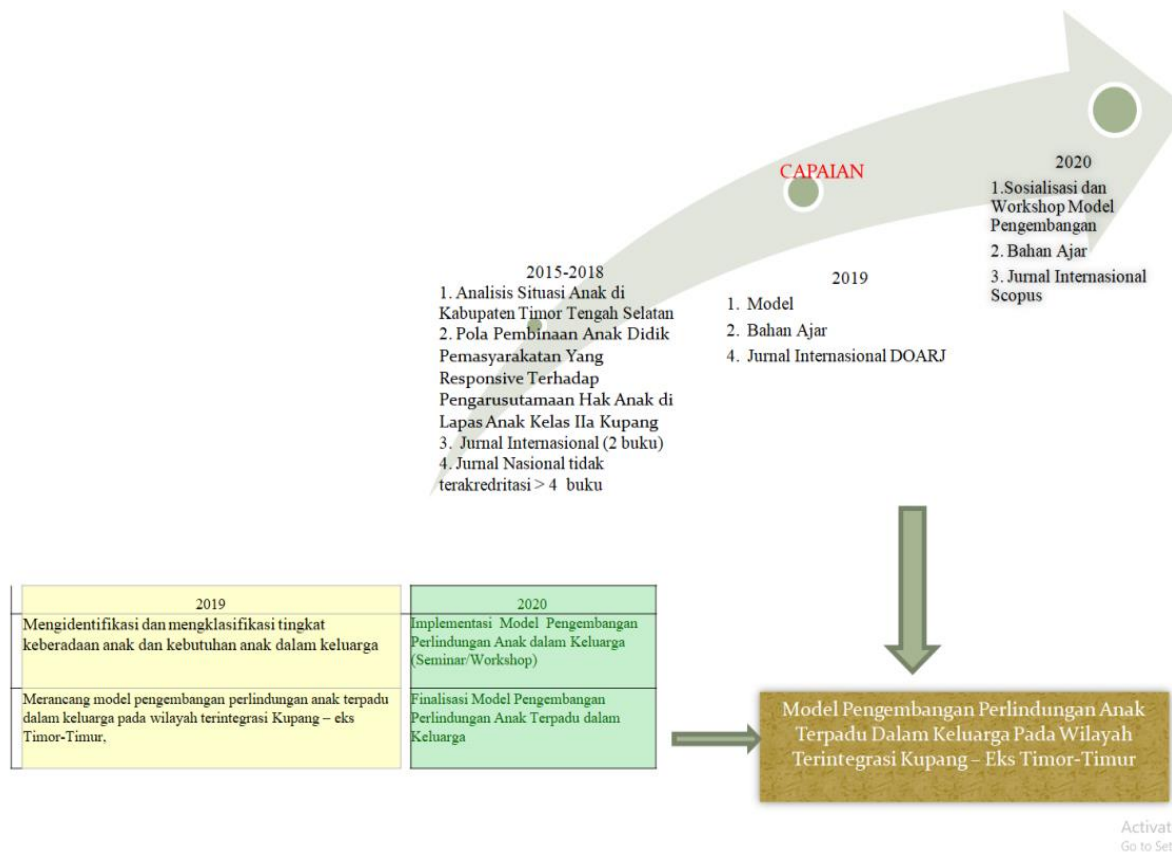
CAPAIAN

2015-2018
1. Analisis Situasi Anak di Kabupaten Timor Tengah Selatan
2. Pola Pembinaan Anak Didik Pemasyarakatan Yang Responsive Terhadap Pengarusutamaan Hak Anak di Lapas Anak Kelas IIa Kupang
3. Jurnal Internasional (2 buku)
4. Jurnal Nasional tidak terakredritasi > 4 buku

2019
1. Model
2. Bahan Ajar
4. Jurnal Internasional DOARJ

2020
1.Sosialisasi dan Workshop Model Pengembangan
2. Bahan Ajar
3. Jurnal Internasional Scopus

| 2019 | 2020 |
|---|---|
| Mengidentifikasi dan mengklasifikasi tingkat keberadaan anak dan kebutuhan anak dalam keluarga | Implementasi Model Pengembangan Perlindungan Anak dalam Keluarga (Seminar/Workshop) |
| Merancang model pengembangan perlindungan anak terpadu dalam keluarga pada wilayah terintegrasi Kupang – eks Timor-Timur, | Finalisasi Model Pengembangan Perlindungan Anak Terpadu dalam Keluarga |

Model Pengembangan Perlindungan Anak Terpadu Dalam Keluarga Pada Wilayah Terintegrasi Kupang – Eks Timor-Timur

Activat
Go to Set